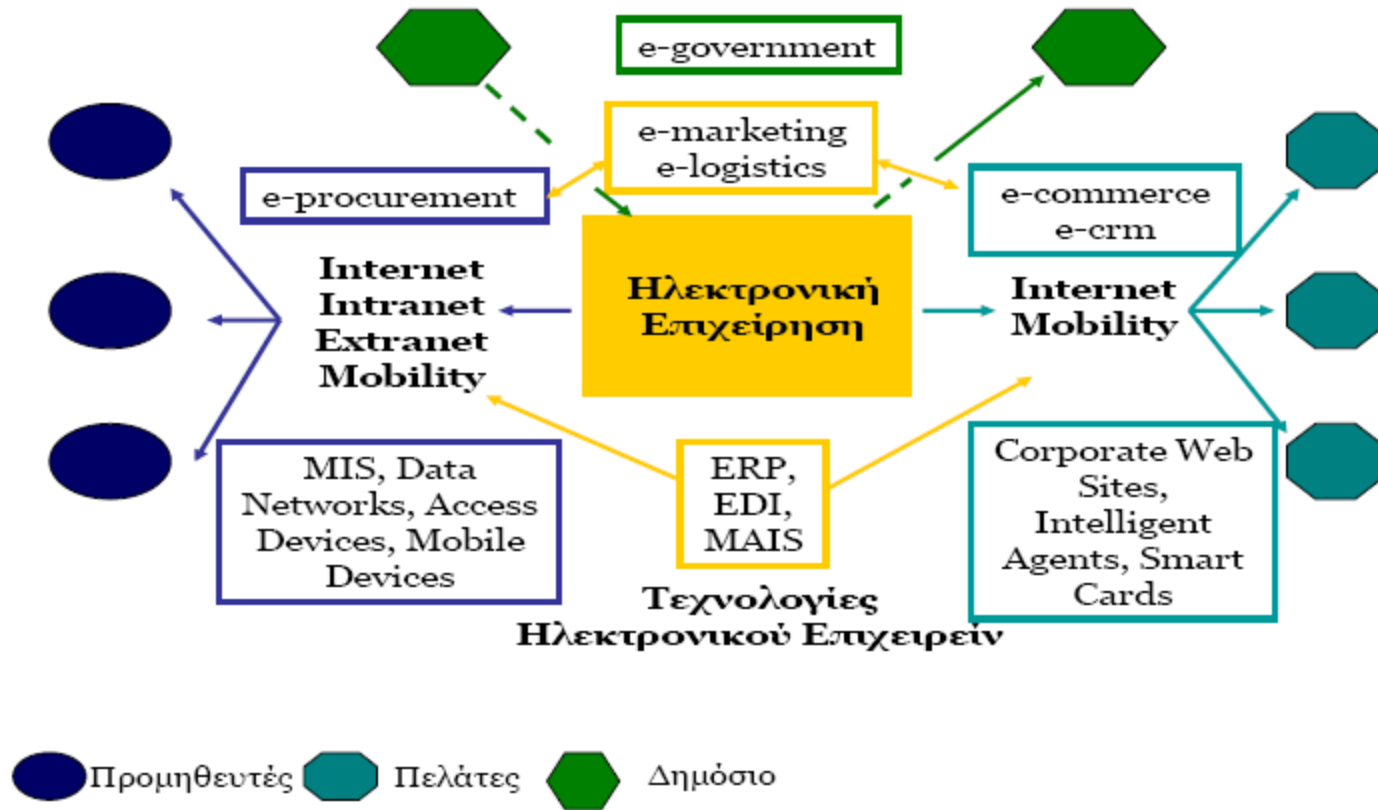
e-government

e-marketing
e-logistics

e-procurement

e-commerce
e-crm

Internet
Intranet
Extranet
Mobility

Ηλεκτρονική
Επιχείρηση

Internet
Mobility

MIS, Data Networks, Access Devices, Mobile Devices

ERP,
EDI,
MAIS

Corporate Web Sites, Intelligent Agents, Smart Cards

Τεχνολογίες
Ηλεκτρονικού Επιχειρείν

Προμηθευτές Πελάτες Δημόσιο